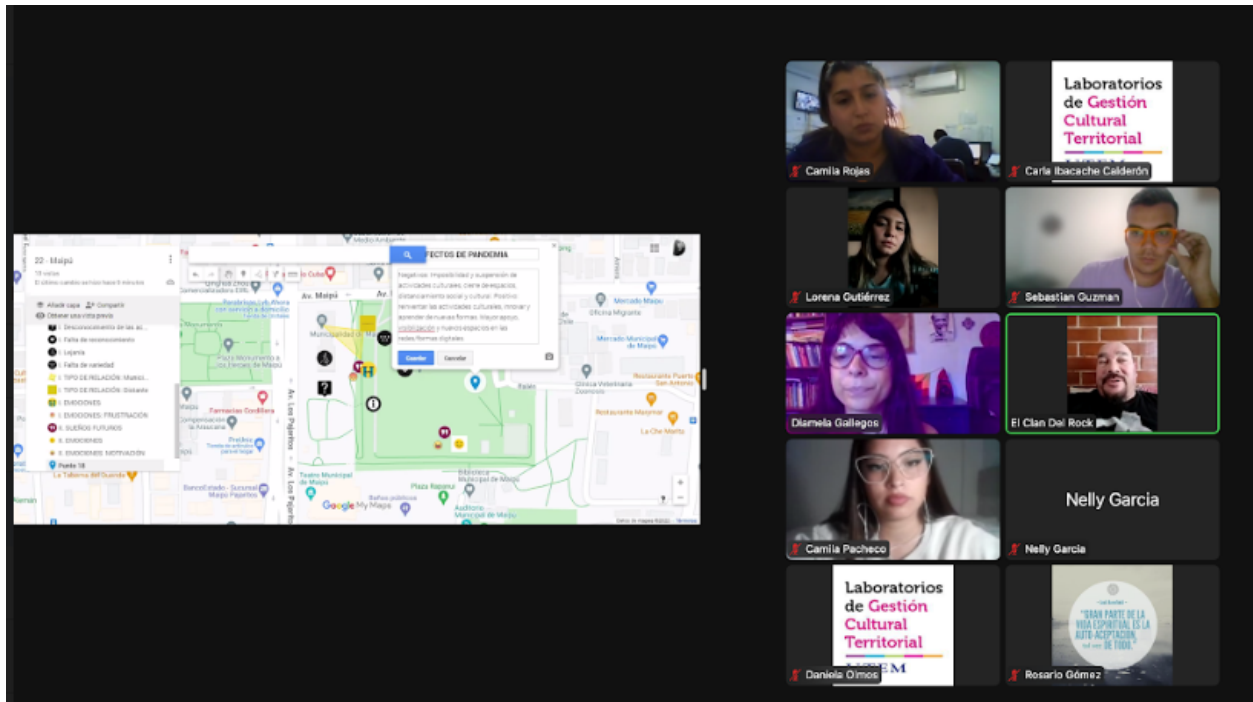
20 - Maipú
19 vistas
El último cambio se hizo hace 8 minutos

Añadir capa
Compartir
Obtener una vista previa

Desconocimiento de las ac...
Falta de reconocimiento
Lejanía
Falta de variedad
TIPO DE RELACIÓN: Vínculo...
TIPO DE RELACIÓN: Distante
EMOCIONES
EMOCIONES: FRUSTRACIÓN
SUEÑOS FUTUROS
EMOCIONES
EMOCIONES: MOTIVACIÓN
Puesto 18

EFECTOS DE PANDEMIA
Negativos: Imposibilidad y suspensión de actividades culturales, cierre de espacios, distanciamiento social y cultural. Positivo: reinventar las actividades culturales, innovar y aprender de nuevas formas. Mayor apoyo, visibilización y nuevos espacios en las redes/formas digitales.
Guardar
Cancelar

Av. Maipú
Municipalidad de Maipú
Plaza Monumento a los Héroes de Maipú
Farmacias Cordillera
Av. Los Pajaritos
Teatro Municipal de Maipú
Plaza Rapanui
Biblioteca Municipal de Maipú
Auditorio Municipal de Maipú
Baños públicos
Mercado Maipú
Oficina Migrante
Mercado Municipal de Maipú
Clínica Veterinaria Doomovo
Restaurante Puerto San Antonio
Restaurante Maximar
La Che Merlo
BancoEstado - Sucursal Maipú Pajaritos
Compensación La Araucana
La Taberna del Duende
Google My Maps
Datos del mapa ©2022

Camila Rojas
Laboratorios de Gestión Cultural Territorial
Carla Ibacache Calderón
Lorena Gutiérrez
Sebastian Guzman
Diamela Gallegos
El Clan Del Rock
Camila Pacheco
Nelly Garcia
Nelly Garcia
Laboratorios de Gestión Cultural Territorial
Daniela Olmos
"GRAN PARTE DE LA VIDA ESPIRITUAL ES LA AUTO-ACEPTACIÓN, tal vez DE TODO."
Rosario Gómez